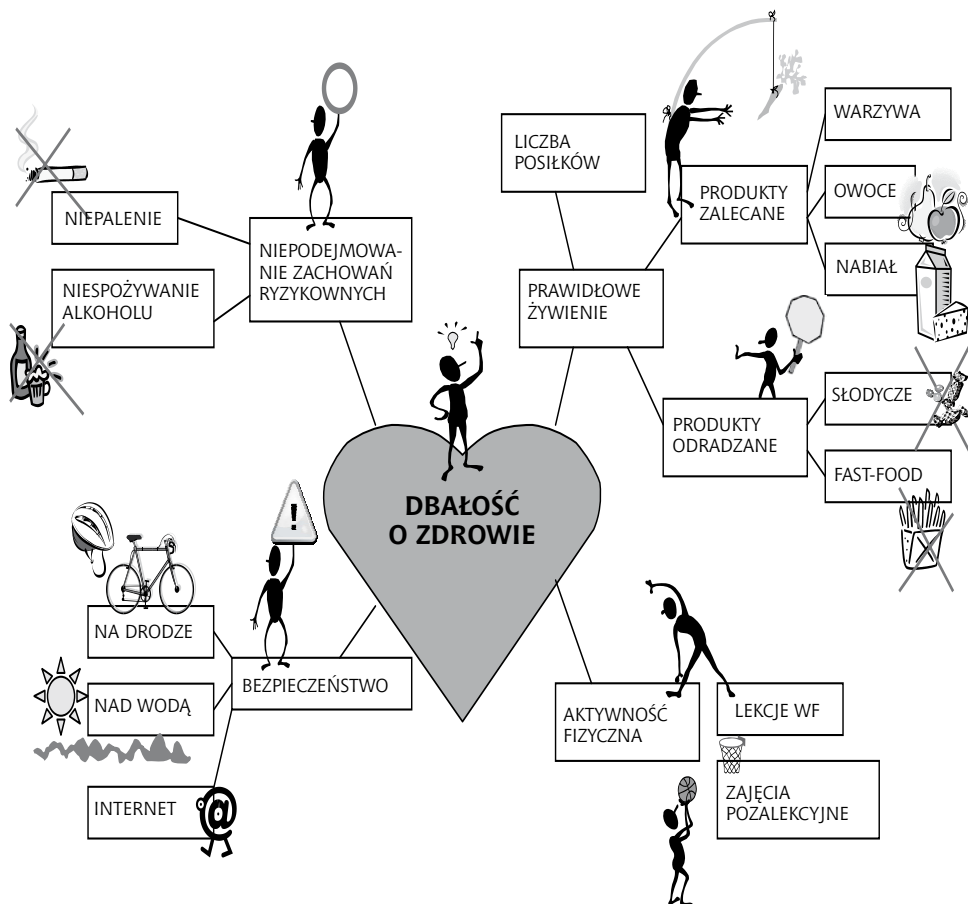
NIEPALENIE

NIESPOŻYWANIE ALKOHOLU

NIEPODEJMOWANIE ZACHOWAŃ RYZYKOWNYCH

LICZBA POSIŁKÓW

PRODUKTY ZALECANE

WARZYWA

OWOCE

NABIAŁ

PRAWIDŁOWE ŻYWIENIE

PRODUKTY ODRADZANE

SŁODYCZE

FAST-FOOD

DBAŁOŚĆ O ZDROWIE

NA DRODZE

NAD WODĄ

BEZPIECZEŃSTWO

INTERNET

AKTYWNOŚĆ FIZYCZNA

LEKCJE WF

ZAJĘCIA POZALEKCYJNE